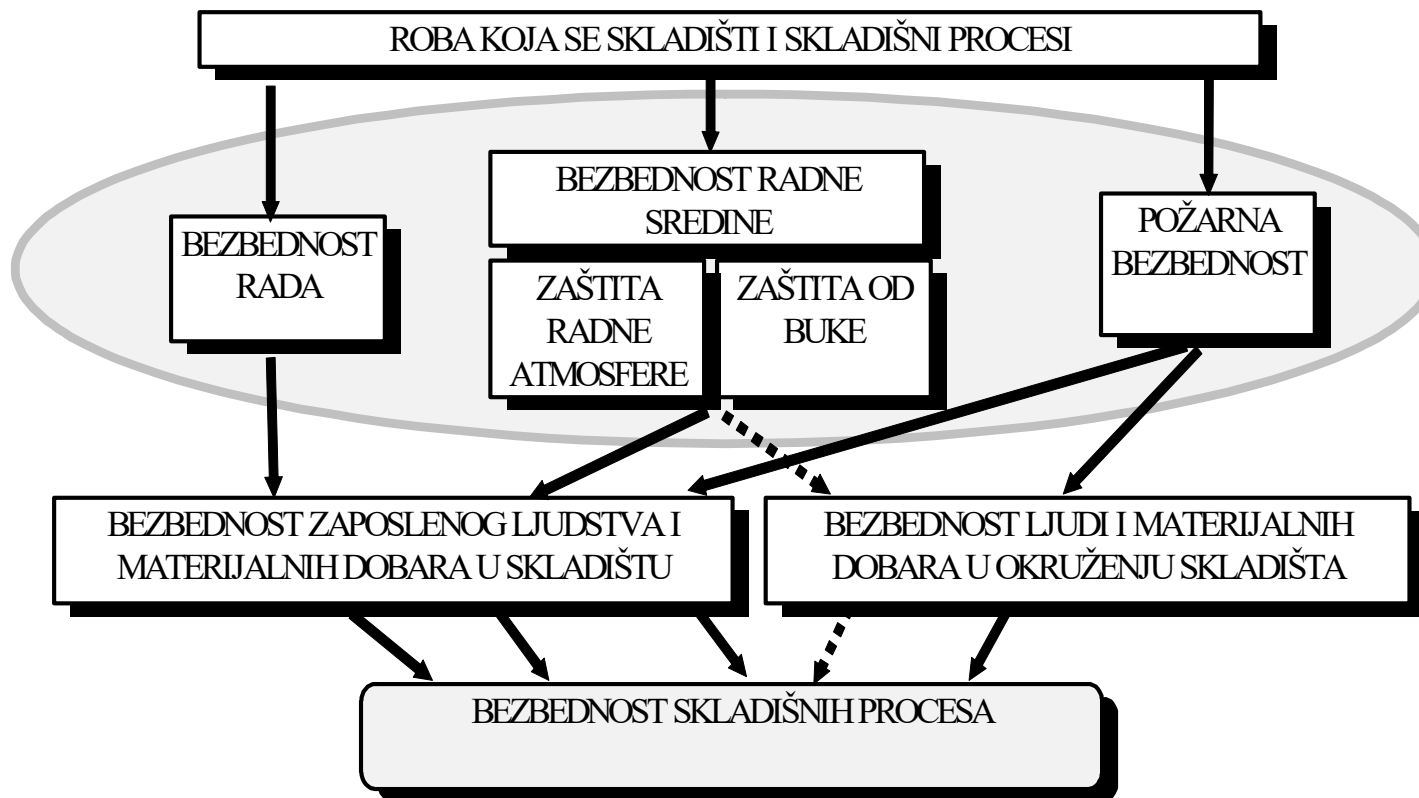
ROBA KOJA SE SKLADIŠTI I SKLADIŠNI PROCESI

BEZBEDNOST RADA

BEZBEDNOST RADNE SREDINE

ZAŠTITA RADNE ATMOSFERE

ZAŠTITA OD BUKE

POŽARNA BEZBEDNOST

BEZBEDNOST ZAPOSLENOG LJUDSTVA I MATERIJALNIH DOBARA U SKLADIŠTU

BEZBEDNOST LJUDI I MATERIJALNIH DOBARA U OKRUŽENJU SKLADIŠTA

BEZBEDNOST SKLADIŠNIH PROCESA